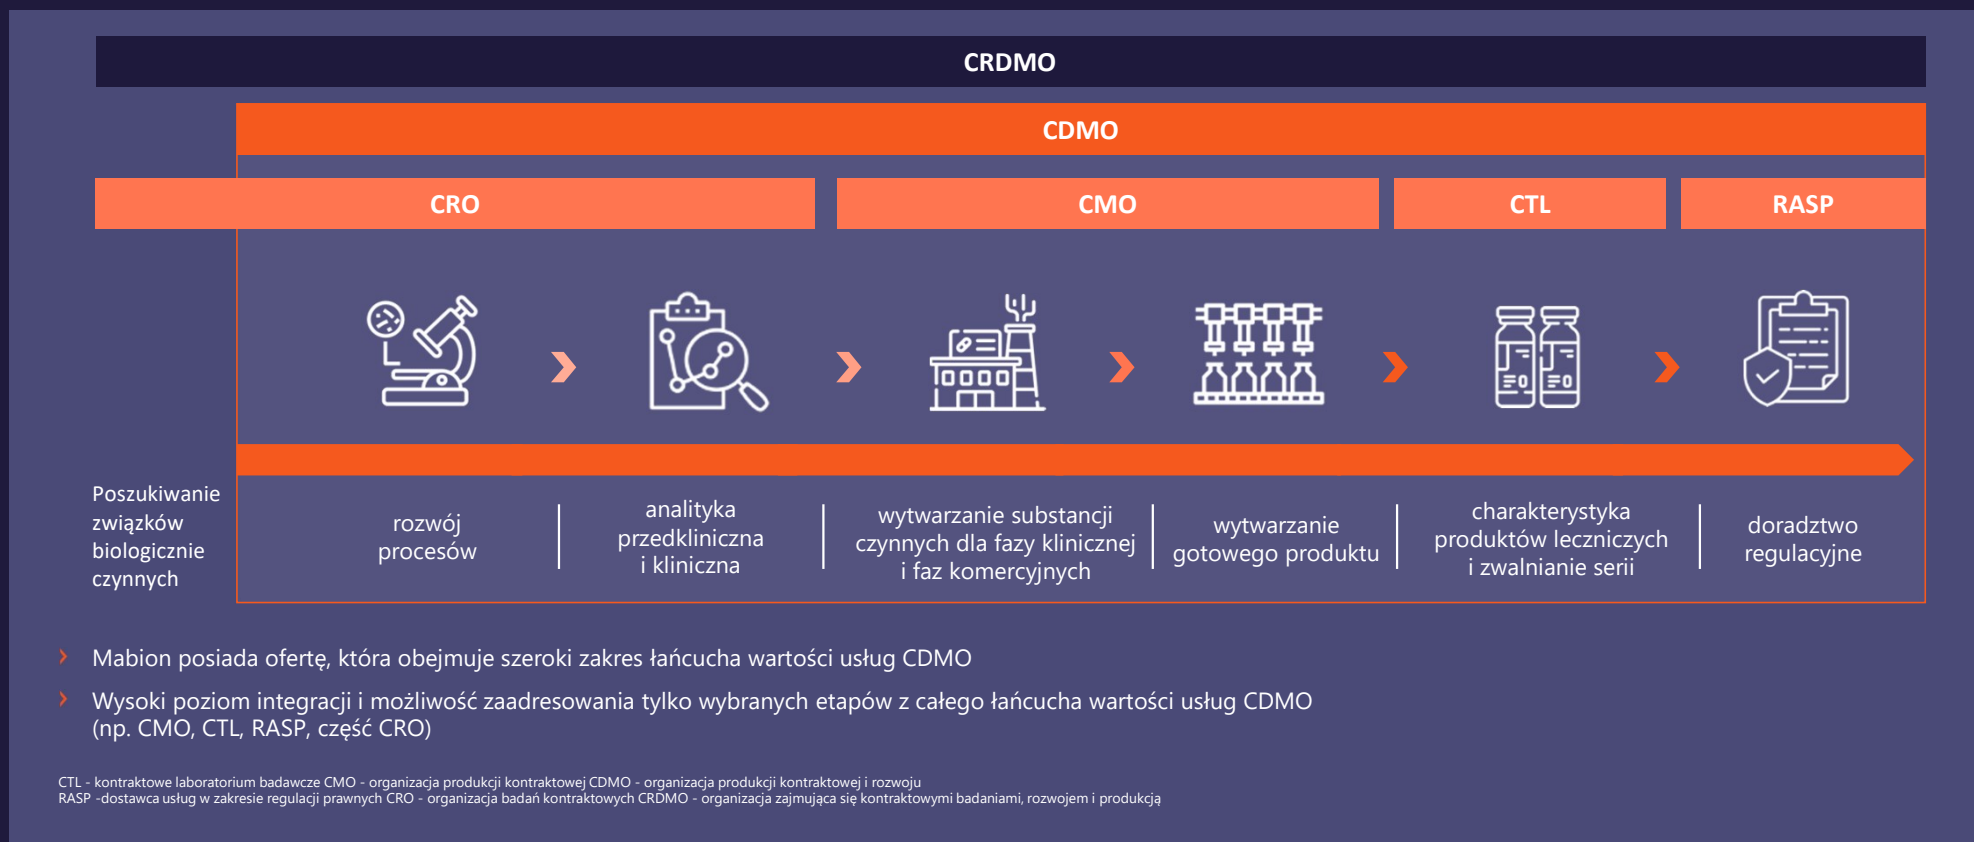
CRDMO

CDMO

CRO

CMO

CTL

RASP

Poszukiwanie związków biologicznie czynnych

rozwój procesów

analityka przedkliniczna i kliniczna

wytwarzanie substancji czynnych dla fazy klinicznej i faz komercyjnych

wytwarzanie gotowego produktu

charakterystyka produktów leczniczych i zwalnianie serii

doradztwo regulacyjne

› Mabion posiada ofertę, która obejmuje szeroki zakres łańcucha wartości usług CDMO

› Wysoki poziom integracji i możliwość zaadresowania tylko wybranych etapów z całego łańcucha wartości usług CDMO (np. CMO, CTL, RASP, część CRO)

CTL - kontraktowe laboratorium badawcze CMO - organizacja produkcji kontraktowej CDMO - organizacja produkcji kontraktowej i rozwoju
RASP -dostawca usług w zakresie regulacji prawnych CRO - organizacja badań kontraktowych CRDMO - organizacja zajmująca się kontraktowymi badaniami, rozwojem i produkcją